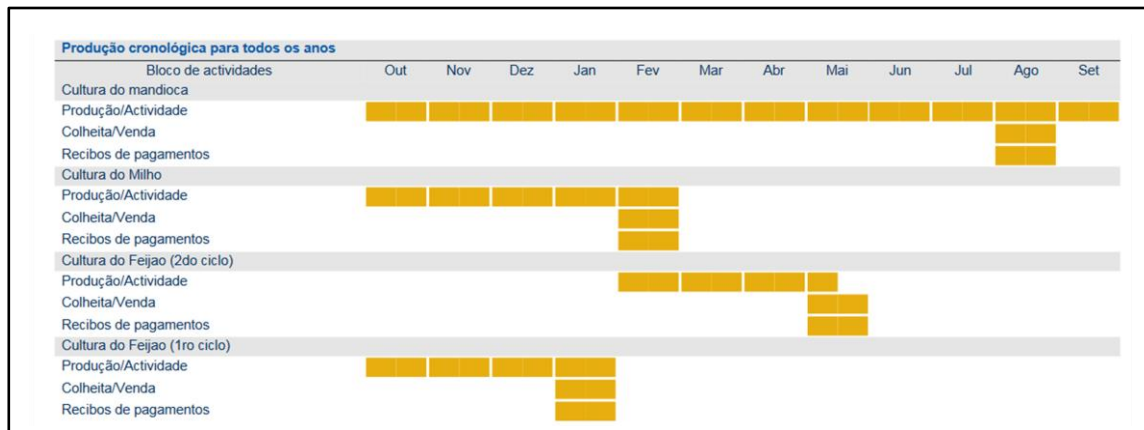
Produção cronológica para todos os anos

| Bloco de actividades | Out | Nov | Dez | Jan | Fev | Mar | Abr | Mai | Jun | Jul | Ago | Set |
|---|---|---|---|---|---|---|---|---|---|---|---|---|
| Cultura do mandioca | | | | | | | | | | | | |
| Produção/Actividade | | | | | | | | | | | | |
| Colheita/Venda | | | | | | | | | | | | |
| Recibos de pagamentos | | | | | | | | | | | | |
| Cultura do Milho | | | | | | | | | | | | |
| Produção/Actividade | | | | | | | | | | | | |
| Colheita/Venda | | | | | | | | | | | | |
| Recibos de pagamentos | | | | | | | | | | | | |
| Cultura do Feijao (2do ciclo) | | | | | | | | | | | | |
| Produção/Actividade | | | | | | | | | | | | |
| Colheita/Venda | | | | | | | | | | | | |
| Recibos de pagamentos | | | | | | | | | | | | |
| Cultura do Feijao (1ro ciclo) | | | | | | | | | | | | |
| Produção/Actividade | | | | | | | | | | | | |
| Colheita/Venda | | | | | | | | | | | | |
| Recibos de pagamentos | | | | | | | | | | | | |